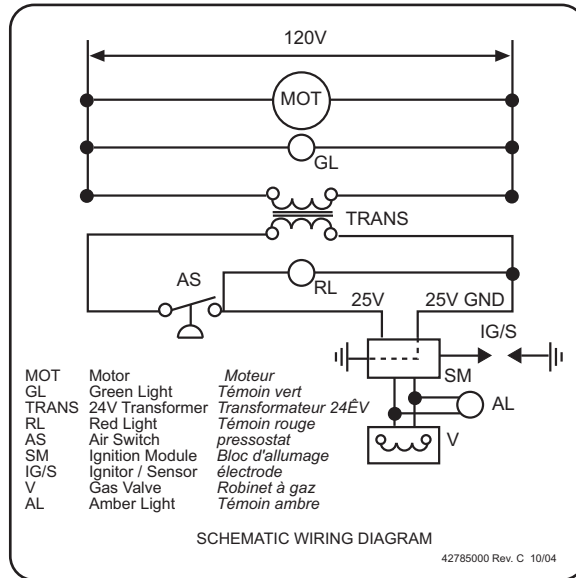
120V

MOT

GL

TRANS

AS

RL

25V

25V GND

IG/S

SM

AL

V

| | | |
|---|---|---|
| MOT | Motor | *Moteur* |
| GL | Green Light | *Témoin vert* |
| TRANS | 24V Transformer | *Transformateur 24ÊV* |
| RL | Red Light | *Témoin rouge* |
| AS | Air Switch | *pressostat* |
| SM | Ignition Module | *Bloc d'allumage* |
| IG/S | Ignitor / Sensor | *électrode* |
| V | Gas Valve | *Robinet à gaz* |
| AL | Amber Light | *Témoin ambre* |

SCHEMATIC WIRING DIAGRAM

42785000 Rev. C 10/04